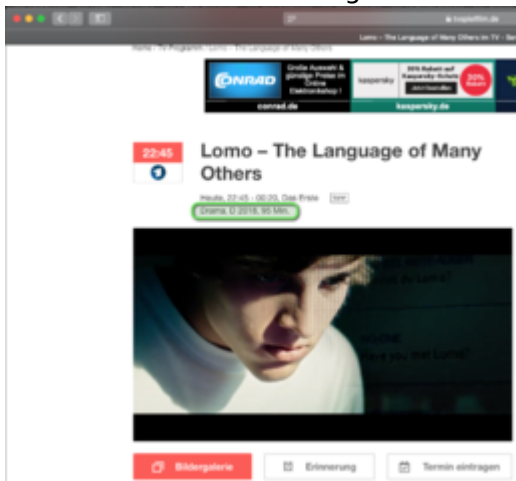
tvspielfilm.de

Lomo – The Language of Many Others im TV · Sen

Home › TV-Programm › Lomo – The Language of Many Others

CONRAD Große Auswahl & günstige Preise im Online Elektronikshop !

conrad.de

kaspersky 30% Rabatt auf Kaspersky-Schutz Jetzt bestellen 30% Rabatt

kaspersky.de

22:45

Lomo – The Language of Many Others

Heute, 22:45 - 00:20, Das Erste

Drama, D 2016, 95 Min.

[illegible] du Lomo?

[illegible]
Have you met Lomo?

Bildergalerie

Erinnerung

Termin eintragen